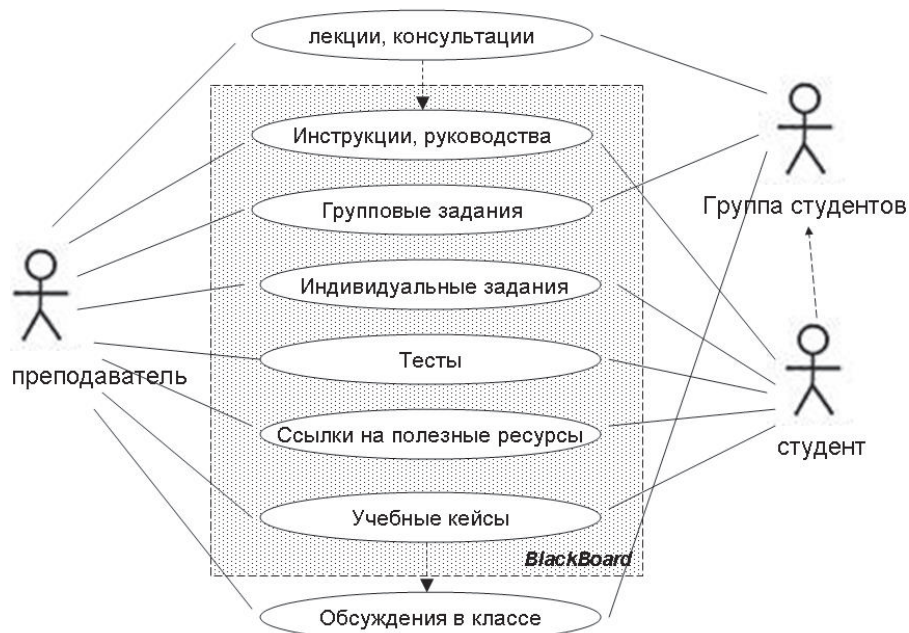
лекции, консультации

Инструкции, руководства

Групповые задания

Индивидуальные задания

Тесты

Ссылки на полезные ресурсы

Учебные кейсы

BlackBoard

Обсуждения в классе

преподаватель

Группа студентов

студент